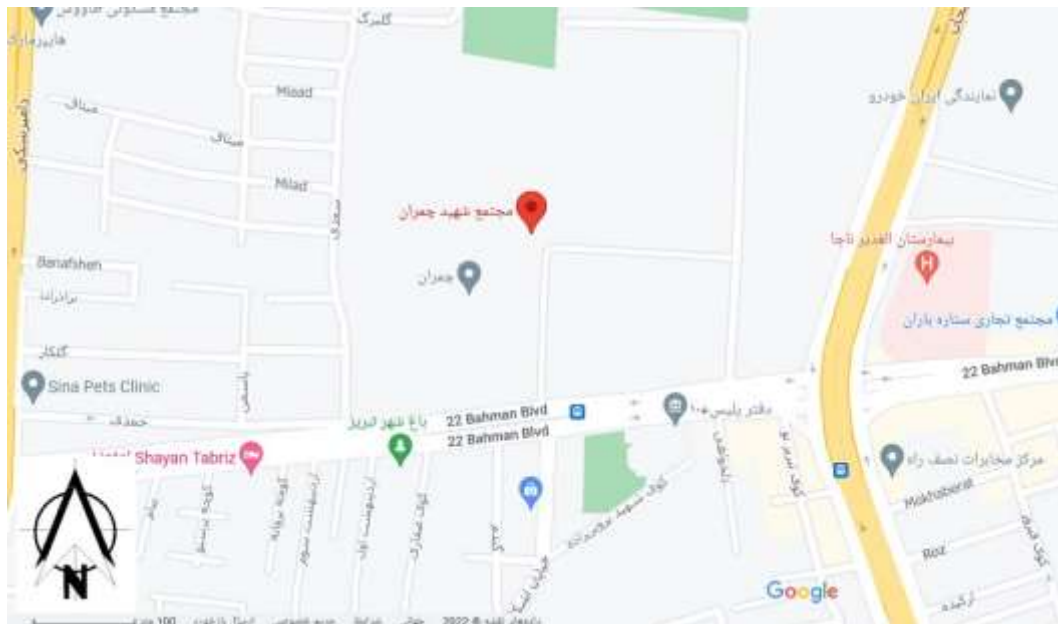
هایپرمارک
گلبرگ
Milad
میلاد
میلاد
Milad
سعدی
مجتمع شهید چمران
چمران
نمایندگی ایران خودرو
بیمارستان الغدیر ناجا
مجتمع تجاری ستاره باران
Banafshen
Sina Pets Clinic
22 Bahman Blvd
22 Bahman Blvd
22 Bahman Blvd
باغ شهر ائریل
دفتر پلیس+۱۰
Shayan Tabriz
مرکز مخابرات نصف راه
Mokhaberat
Roz
N
Google
100 متر
2022 ©